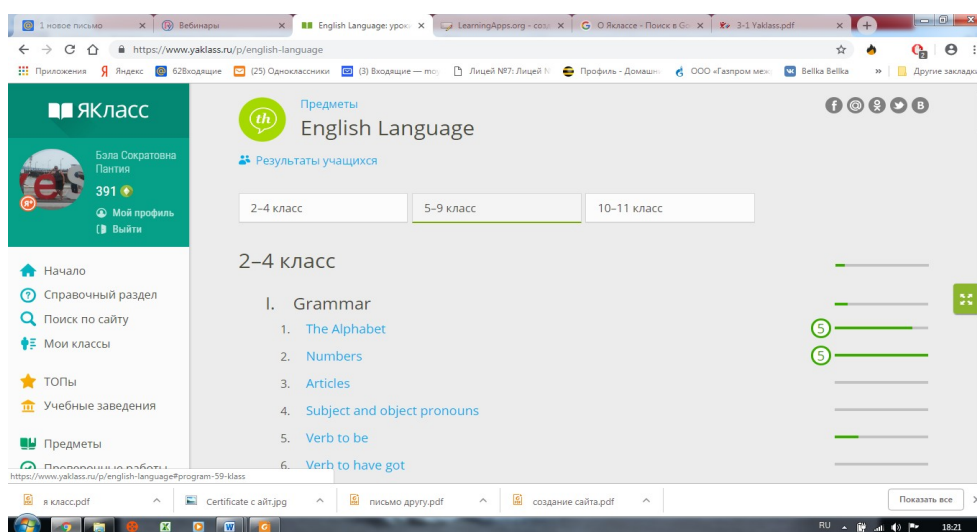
1 новое письмо
Вебинары
English Language: урок
LearningApps.org - cоз
О Якласе - Поиск в Go
3-1 Yaklass.pdf

https://www.yaklass.ru/p/english-language

Приложения Яндекс 62Входящие (25) Одноклассники (3) Входящие — mo Лицей №7: Лицей № Профиль - Домашн ООО «Газпром меж Bellka Bellka Другие закладки

ЯКласс

Бэла Сократовна Пантия
391
Мой профиль
Выйти

Начало
Справочный раздел
Поиск по сайту
Мои классы
ТОПы
Учебные заведения
Предметы
Проверочные работы

Предметы
English Language
Результаты учащихся

2–4 класс
5–9 класс
10–11 класс

2–4 класс

I. Grammar
1. The Alphabet 5
2. Numbers 5
3. Articles
4. Subject and object pronouns
5. Verb to be
6. Verb to have got

https://www.yaklass.ru/p/english-language#program-59-klass

я класс.pdf
Certificate с айт.jpg
письмо другу.pdf
создание сайта.pdf
Показать все

RU 18:21